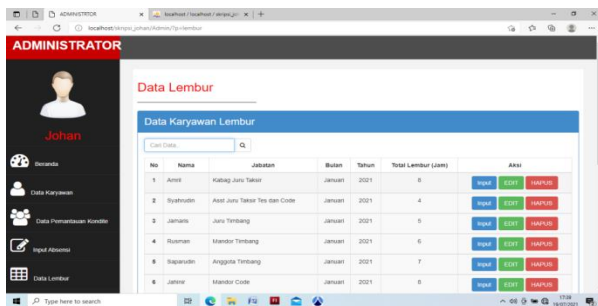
ADMINISTRATOR
localhost / localhost / skripsi_jo
localhost/skripsi_johan/Admin/?p=lembur

ADMINISTRATOR

Johan

Beranda
Data Karyawan
Data Pemantauan Kondite
Input Absensi
Data Lembur

Data Lembur

Data Karyawan Lembur

Cari Data...

| No | Nama | Jabatan | Bulan | Tahun | Total Lembur (Jam) | Aksi |
|---|---|---|---|---|---|---|
| 1 | Amril | Kabag Juru Taksir | Januari | 2021 | 8 | Input EDIT HAPUS |
| 2 | Syahrudin | Asst Juru Taksir Tes dan Code | Januari | 2021 | 4 | Input EDIT HAPUS |
| 3 | Jamaris | Juru Timbang | Januari | 2021 | 5 | Input EDIT HAPUS |
| 4 | Rusman | Mandor Timbang | Januari | 2021 | 6 | Input EDIT HAPUS |
| 5 | Saparudin | Anggota Timbang | Januari | 2021 | 7 | Input EDIT HAPUS |
| 6 | Jahmir | Mandor Code | Januari | 2021 | 6 | Input EDIT HAPUS |

Type here to search
17:38
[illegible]